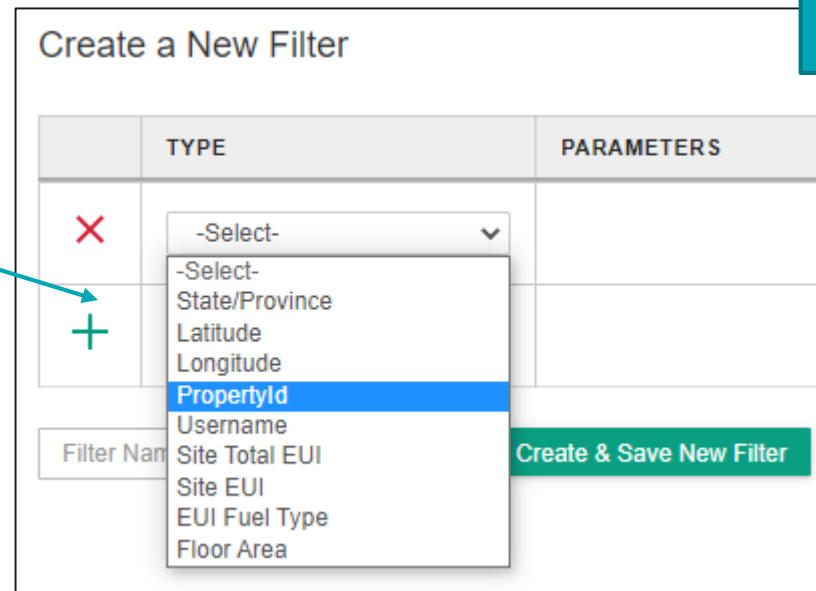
Create a New Filter

| | TYPE | PARAMETERS |
|---|---|---|
| × | -Select- | |
| + | | |

-Select-
State/Province
Latitude
Longitude
PropertyId
Username
Site Total EUI
Site EUI
EUI Fuel Type
Floor Area

Filter Nam

Create & Save New Filter